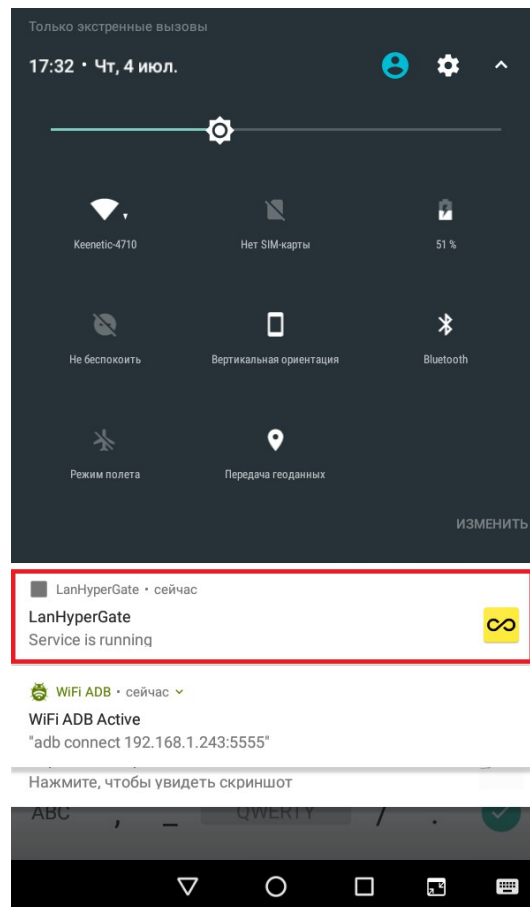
Только экстренные вызовы

17:32 • Чт, 4 июл.

Keenetic-4710

Нет SIM-карты

51 %

Не беспокоить

Вертикальная ориентация

Bluetooth

Режим полета

Передача геоданных

ИЗМЕНИТЬ

LanHyperGate • сейчас

LanHyperGate
Service is running

WiFi ADB • сейчас

WiFi ADB Active
"adb connect 192.168.1.243:5555"

Нажмите, чтобы увидеть скриншот

ABC , _ QWERTY / .